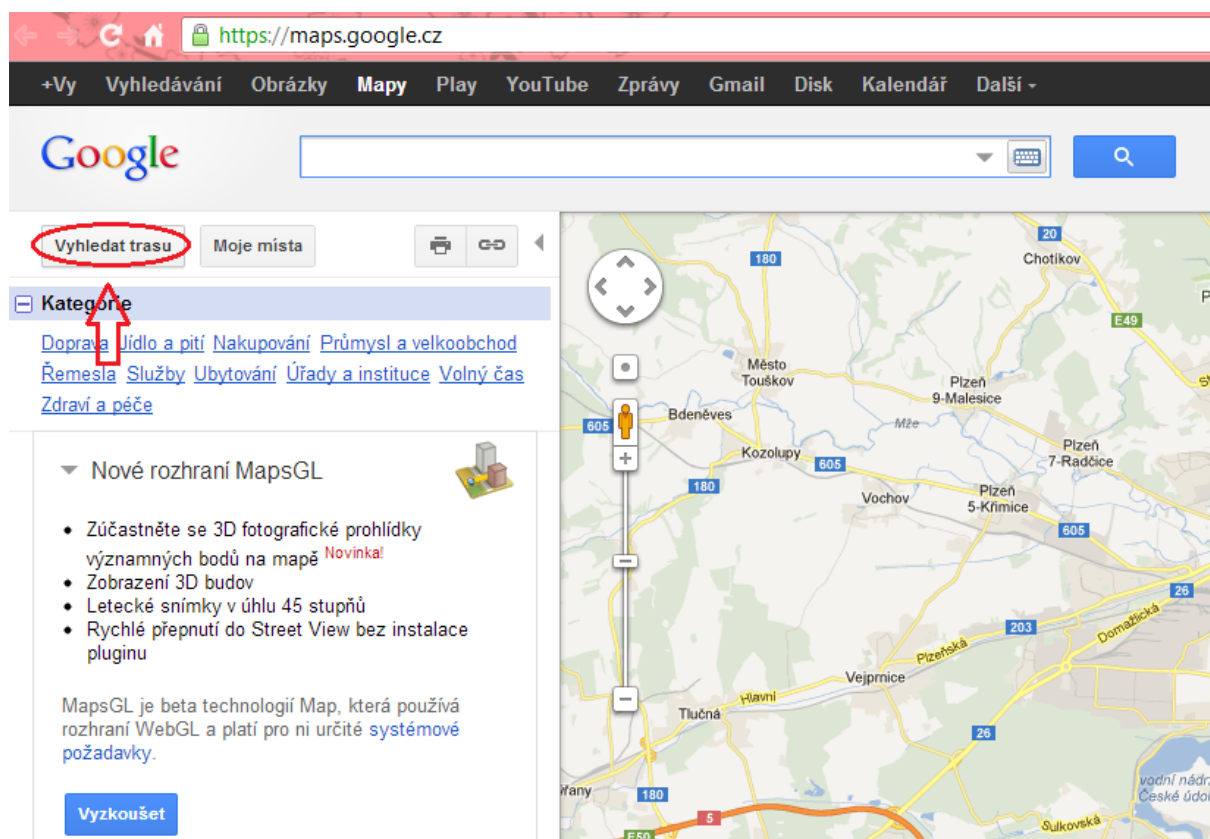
https://maps.google.cz

+Vy Vyhledávání Obrázky Mapy Play YouTube Zprávy Gmail Disk Kalendář Další

Google

Vyhledat trasu Moje místa

Kategorie

Doprava Jídlo a pití Nakupování Průmysl a velkoobchod Řemesla Služby Ubytování Úřady a instituce Volný čas Zdraví a péče

Nové rozhraní MapsGL

- Zúčastněte se 3D fotografické prohlídky významných bodů na mapě Novinka!
- Zobrazení 3D budov
- Letecké snímky v úhlu 45 stupňů
- Rychlé přepnutí do Street View bez instalace pluginu

MapsGL je beta technologií Map, která používá rozhraní WebGL a platí pro ni určité systémové požadavky.

Vyzkoušet

20 Chotíkov 180 E49 Město Touškov Plzeň 9-Malesice Bděněves 605 Mže Kozolupy 605 Plzeň 7-Radčice 180 Vochov Plzeň 5-Křimice 605 26 203 Domažlická Plzeňská Vejprnice Hlavní Tlučná 26 vodní nádrž České údolí Vřany 180 5 E50 Sulkovská